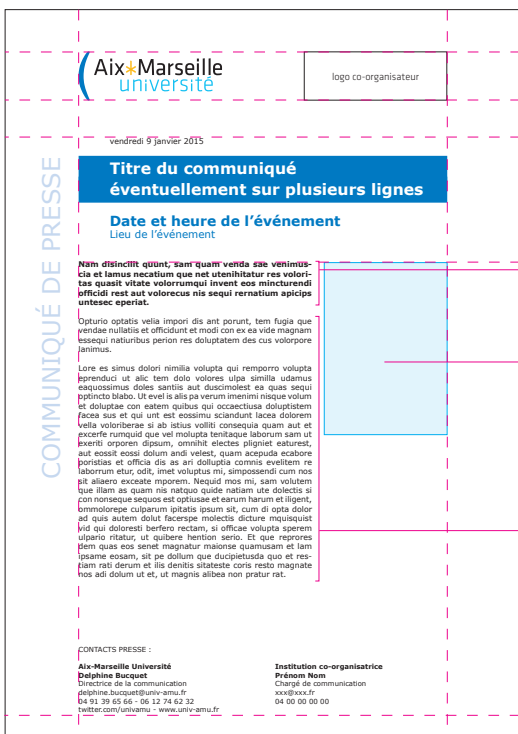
Aix*Marseille université

logo co-organisateur

COMMUNIQUÉ DE PRESSE

vendredi 9 janvier 2015

Titre du communiqué éventuellement sur plusieurs lignes

Date et heure de l'événement
Lieu de l'événement

Nam disincilit quunt, sam quam venda sae venimuscia et lamus necatium que net utenihitatur res voloritas quasit vitate volorrumqui invent eos mincturendi officidi rest aut volorecus nis sequi rernatium apicips untesec eperiat.

Opturio optatis velia impori dis ant porunt, tem fugia que vendae nullatiis et officidunt et modi con ex ea vide magnam essequi natiuribus perion res doluptatem des cus volorpore lanimus.

Lore es simus dolori nimilia volupta qui remporro volupta eprenduci ut alic tem dolo volores ulpa similla udamus eaquossimus doles santiis aut duscimolest ea quas sequi optincto blabo. Ut evel is alis pa verum imenimi nisque volum et doluptae con eatem quibus qui occaectiusa doluptistem facea sus et qui unt est eossimu sciandunt lacea dolorem vella voloriberae si ab istius volliti consequia quam aut et excerfe rumquid que vel molupta tenitaque laborum sam ut exeriti orporen dipsum, omnihit electes pligniet eaturest, aut eossit eossi dolum andi velest, quam acepuda ecabore poristias et officia dis as ari dolluptia comnis evelitem re laborrum etur, odit, imet voluptus mi, simpossendi cum nos sit aliaero exceate mporem. Nequid mos mi, sam volutem que illam as quam nis natquo quide natiam ute dolectis si con nonseque sequos est optiusae et earum harum et iligent, ommolorepe culparum ipitatis ipsum sit, cum di opta dolor ad quis autem dolut facerspe molectis dicture mquisquist vid qui doloresti berfero rectam, si officae volupta sperem ulpario ritatur, ut quibere hention serio. Et que reprores dem quas eos senet magnatur maionse quamusam et lam ipsame eosam, sit pe dollum que ducipietusda quo et restiam rati derum et ilis denitis sitateste coris resto magnate nos adi dolum ut et, ut magnis alibea non pratur rat.

CONTACTS PRESSE :

Aix-Marseille Université
Delphine Bucquet
Directrice de la communication
delphine.bucquet@univ-amu.fr
04 91 39 65 66 - 06 12 74 62 32
twitter.com/univamu - www.univ-amu.fr

Institution co-organisatrice
Prénom Nom
Chargé de communication
xxx@xxx.fr
04 00 00 00 00